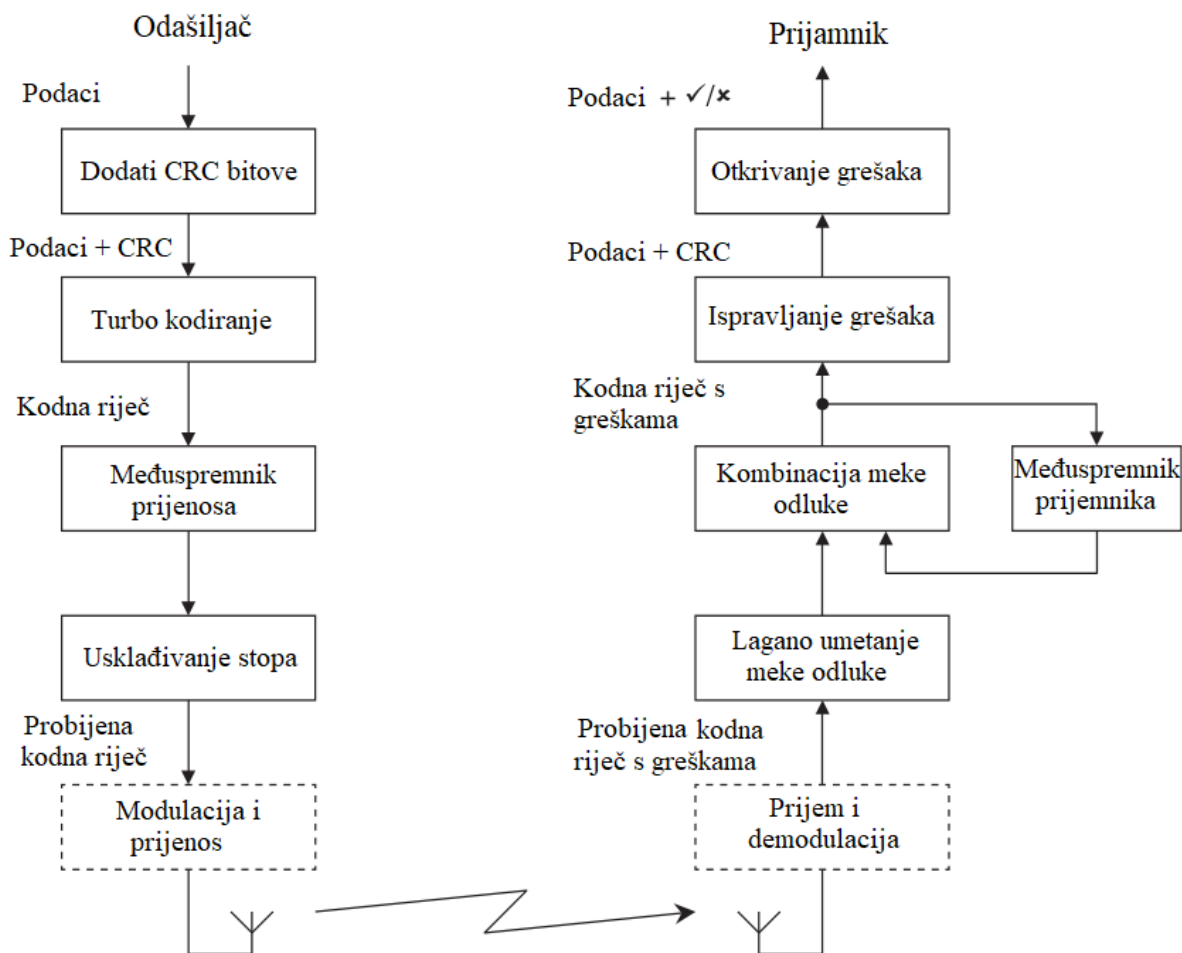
Odašiljač

Podaci

Dodati CRC bitove

Podaci + CRC

Turbo kodiranje

Kodna riječ

Međuspremnik prijenosa

Usklađivanje stopa

Probijena kodna riječ

Modulacija i prijenos

Prijamnik

Podaci + ✓/✗

Otkrivanje grešaka

Podaci + CRC

Ispravljanje grešaka

Kodna riječ s greškama

Kombinacija meke odluke

Međuspremnik prijemnika

Lagano umetanje meke odluke

Probijena kodna riječ s greškama

Prijem i demodulacija